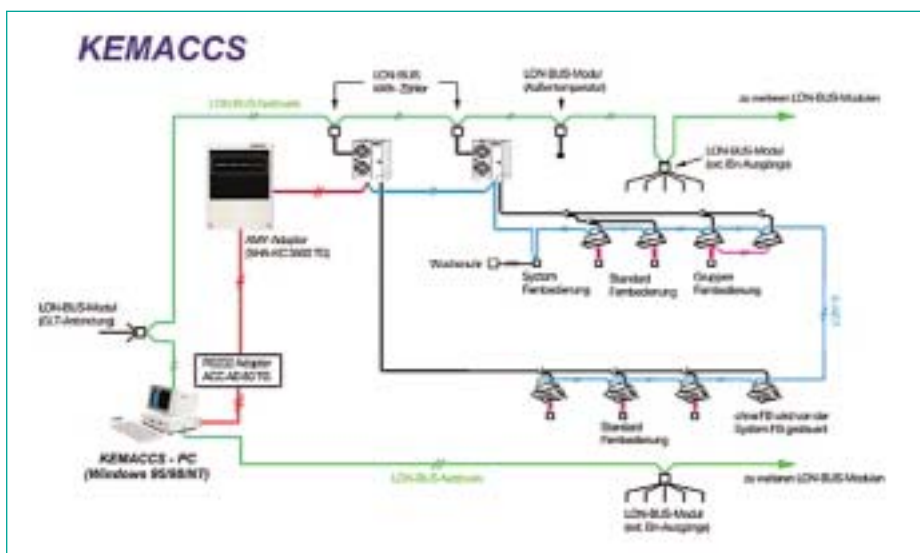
KEMACCS

LON-BUS kWh-Zähler

LON-BUS-Modul (Außentemperatur)

LON-BUS-Netzwerk

zu weiteren LON-BUS-Modulen

LON-BUS-Modul (ext. Ein-Ausgänge)

AMY-Adapter (SHA-KC 3600 TG)

Wochenuhr

System Fernbedienung

Standard Fernbedienung

Gruppen Fernbedienung

LON-BUS-Modul (GLT-Anbindung)

RS232 Adapter ACC-AE 80 TG

Standard Fernbedienung

ohne FB wird von der System FB gesteuert

KEMACCS - PC (Windows 95/98/NT)

LON-BUS-Netzwerk

zu weiteren LON-BUS-Modulen

LON-BUS-Modul (ext. Ein-Ausgänge)